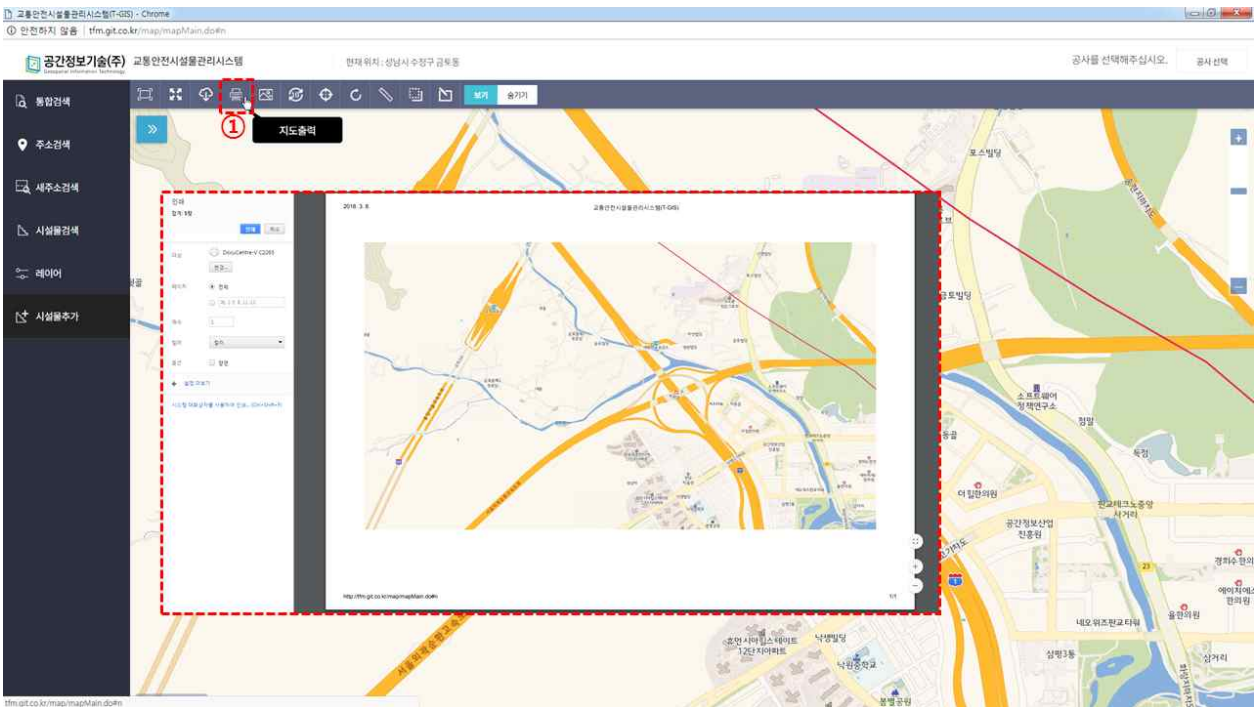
교통안전시설물관리시스템(T-GIS) - Chrome
ⓘ 안전하지 않음 | tfm.git.co.kr/map/mapMain.do#n

공간정보기술(주) Geospatial Information Technology 교통안전시설물관리시스템
현재 위치 : 성남시 수정구 금토동
공사를 선택해주십시오. 공사 선택

통합검색
주소검색
새주소검색
시설물검색
레이어
시설물추가

보기 숨기기
①
지도출력

인쇄
합계: 1장
인쇄 취소
대상 DocuCentre-V C2265
변경...
페이지 전체
개수 1
컬러 컬러
옵션 양면
설정 더보기
시스템 대화상자를 사용하여 인쇄... (Ctrl+Shift+P)

2018. 3. 8. 교통안전시설물관리시스템(T-GIS)
http://tfm.git.co.kr/map/mapMain.do#n 1/1

포스빌딩
금토빌딩
소프트웨어 정책연구소
정말
동골
더힐한의원
판교테크노중앙사거리
공간정보산업진흥원
경희수한의
에이치에스한의원
율한의원
네오위즈판교타워
삼평3동
삼거리
호반써밋플레이스12단지아파트
낙생빌딩
낙원중학교
봉벨공원
서울외곽순환고속도로

tfm.git.co.kr/map/mapMain.do#n